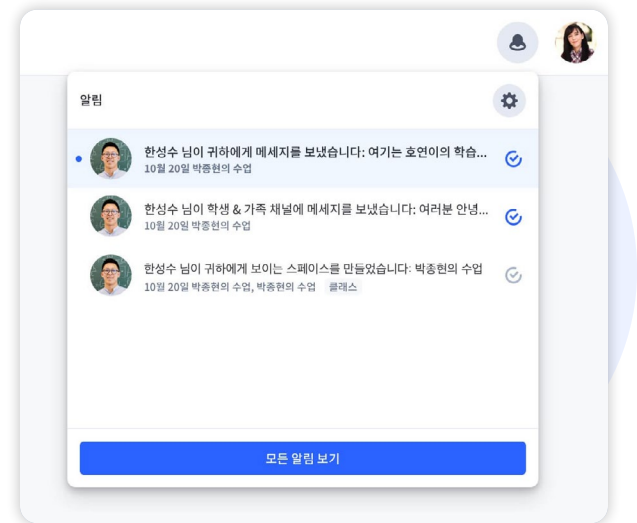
알림

한성수 님이 귀하에게 메세지를 보냈습니다: 여기는 호연이의 학습...
10월 20일 박종현의 수업

한성수 님이 학생 & 가족 채널에 메세지를 보냈습니다: 여러분 안녕...
10월 20일 박종현의 수업

한성수 님이 귀하에게 보이는 스페이스를 만들었습니다: 박종현의 수업
10월 20일 박종현의 수업, 박종현의 수업 클래스

모든 알림 보기